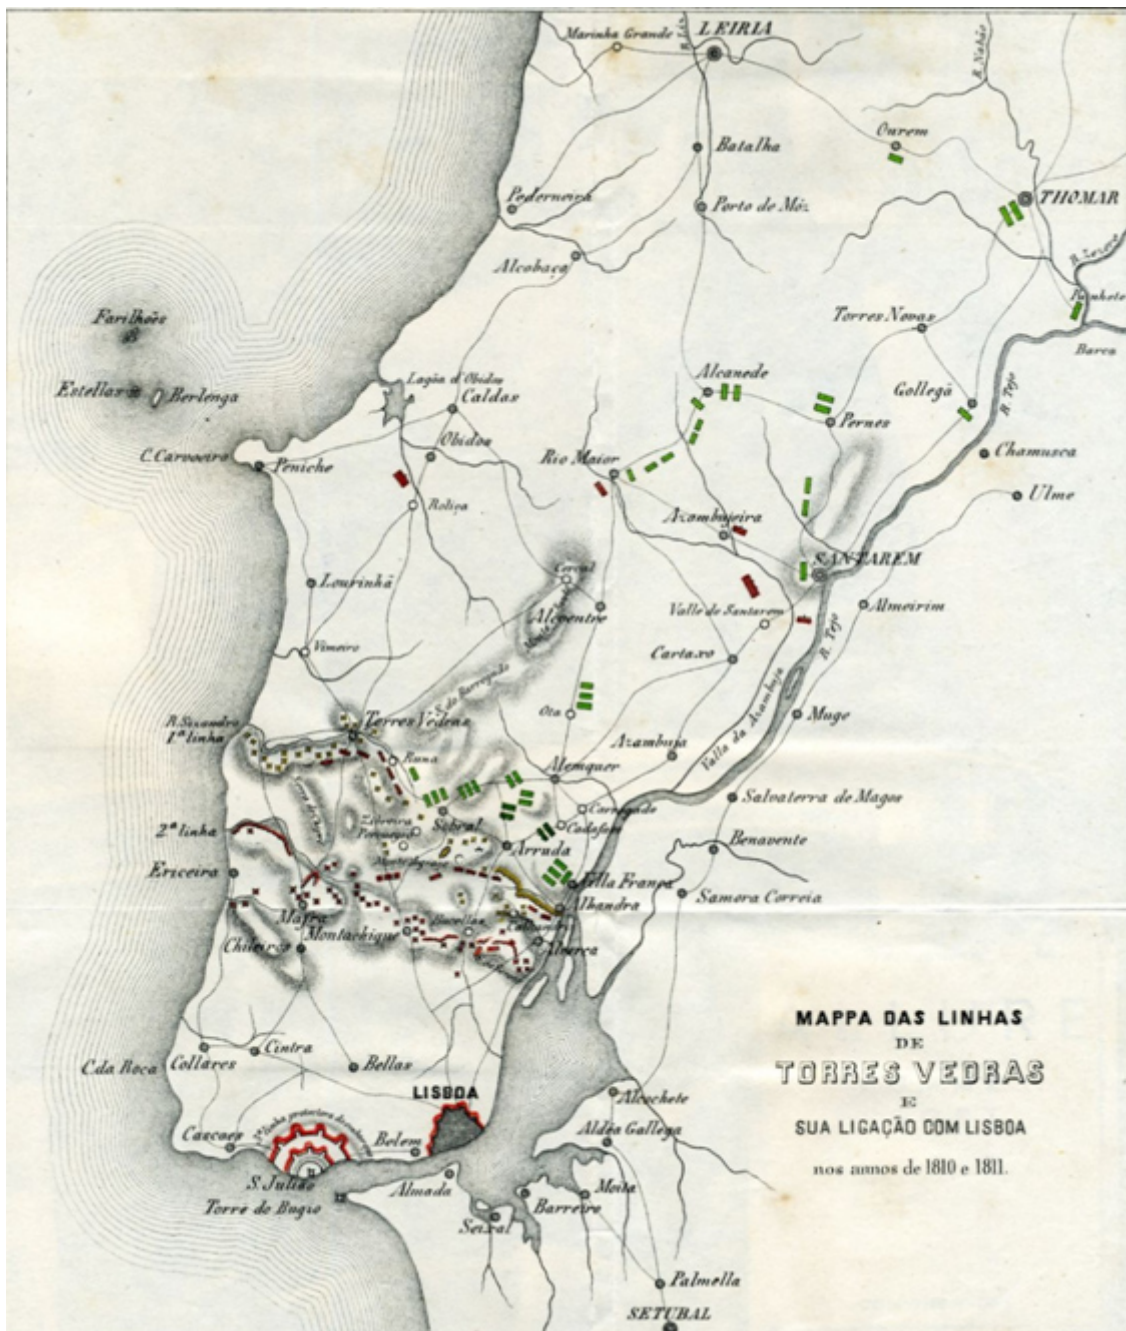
Marinha Grande
LEIRIA
R. Nabão
Batalha
Ourem
THOMAR
Pederneira
Porto de Móz
Alcobaça
R. Zezere
Punhete
Farilhões
Torres Novas
Barca
Estellarm
Berlenga
Lagôa d'Obidos
Caldas
Alcanede
Gollegã
R. Tejo
Pernes
Obidos
C. Carvoeiro
Peniche
Rio Maior
Chamusca
Roliça
Ulme
Azambujeira
SANTAREM
Coral
Lourinhã
Alenquer
Almeirim
Valle de Santarem
Vimeiro
Cartaxo
S. de Barregudo
R. Tejo
R. Sizandro
1.ª linha
Torres Vedras
Ota
Muge
Runa
Azambuja
Valle da Azambuja
Alemquer
Salvaterra de Magos
2.ª linha
Sobral
Carregado
Castanheira
Benavente
Arruda
Ericeira
Villa Franca
Samora Correia
Alhandra
Mafra
Montachique
Bucellas
Alverca
Chileiros
MAPPA DAS LINHAS
DE
TORRES VEDRAS
E
SUA LIGAÇÃO COM LISBOA
nos annos de 1810 e 1811.
C. da Roca
Collares
Cintra
Bellas
LISBOA
Alcochete
Cascaes
Belem
Aldêa Gallega
S. Julião
Torre de Bugio
Almada
Moita
Barreiro
Seixal
Palmella
SETUBAL